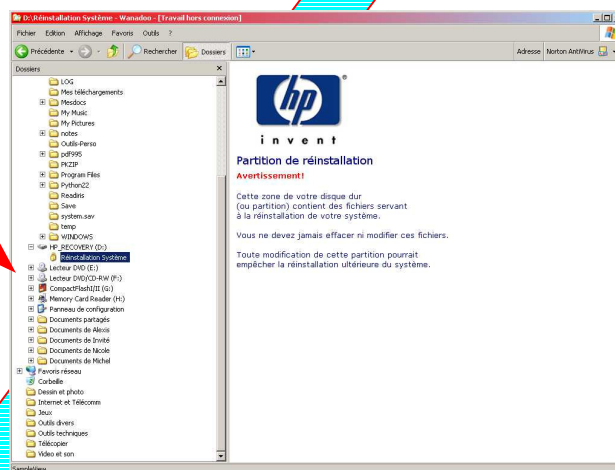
D:\Réinstallation Système - Wanadoo - [Travail hors connexion]

Fichier Edition Affichage Favoris Outils ?

Précédente Rechercher Dossiers

Adresse Norton AntiVirus

Dossiers

LOG
Mes téléchargements
Mesdocs
My Music
My Pictures
notes
Outils-Perso
pdf995
PKZIP
Program Files
Python22
Readiris
Save
system.sav
temp
WINDOWS
HP_RECOVERY (D:)
Réinstallation Système
Lecteur DVD (E:)
Lecteur DVD/CD-RW (F:)
CompactFlashI/II (G:)
Memory Card Reader (H:)
Panneau de configuration
Documents partagés
Documents de Alexis
Documents de Invité
Documents de Nicole
Documents de Michel
Favoris réseau
Corbeille
Dessin et photo
Internet et Télécomm
Jeux
Outils divers
Outils techniques
Télécopier
Video et son

hp
i n v e n t

Partition de réinstallation

Avertissement!

Cette zone de votre disque dur (ou partition) contient des fichiers servant à la réinstallation de votre système.

Vous ne devez jamais effacer ni modifier ces fichiers.

Toute modification de cette partition pourrait empêcher la réinstallation ultérieure du système.

Sample View